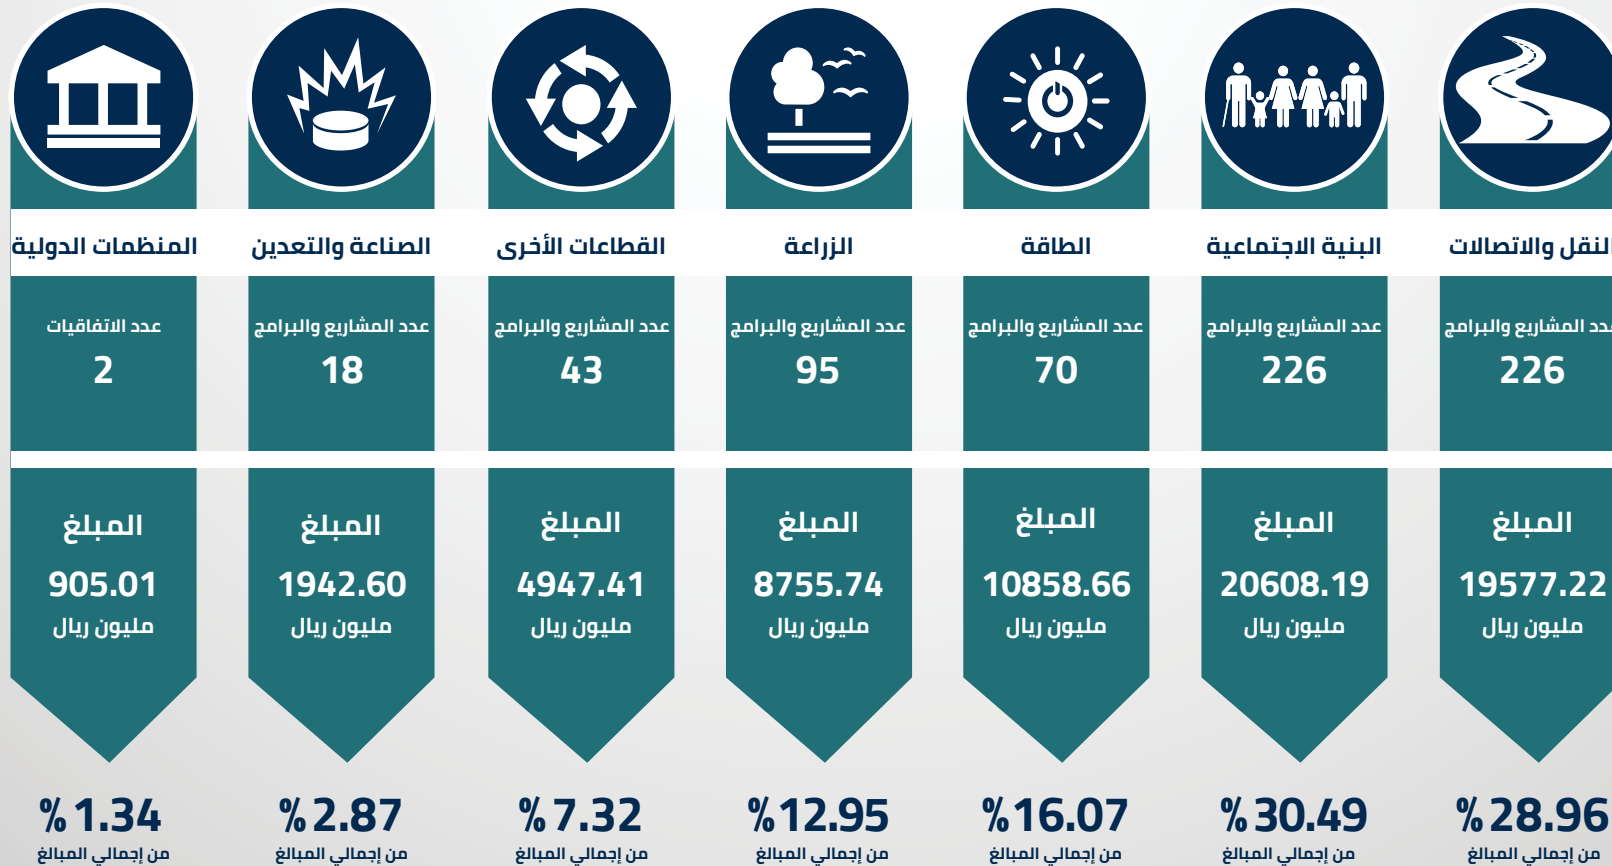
النقل والاتصالات
عدد المشاريع والبرامج
226
المبلغ
19577.22
مليون ريال
%28.96
من إجمالي المبالغ

البنية الاجتماعية
عدد المشاريع والبرامج
226
المبلغ
20608.19
مليون ريال
%30.49
من إجمالي المبالغ

الطاقة
عدد المشاريع والبرامج
70
المبلغ
10858.66
مليون ريال
%16.07
من إجمالي المبالغ

الزراعة
عدد المشاريع والبرامج
95
المبلغ
8755.74
مليون ريال
%12.95
من إجمالي المبالغ

القطاعات الأخرى
عدد المشاريع والبرامج
43
المبلغ
4947.41
مليون ريال
%7.32
من إجمالي المبالغ

الصناعة والتعدين
عدد المشاريع والبرامج
18
المبلغ
1942.60
مليون ريال
%2.87
من إجمالي المبالغ

المنظمات الدولية
عدد الاتفاقيات
2
المبلغ
905.01
مليون ريال
%1.34
من إجمالي المبالغ